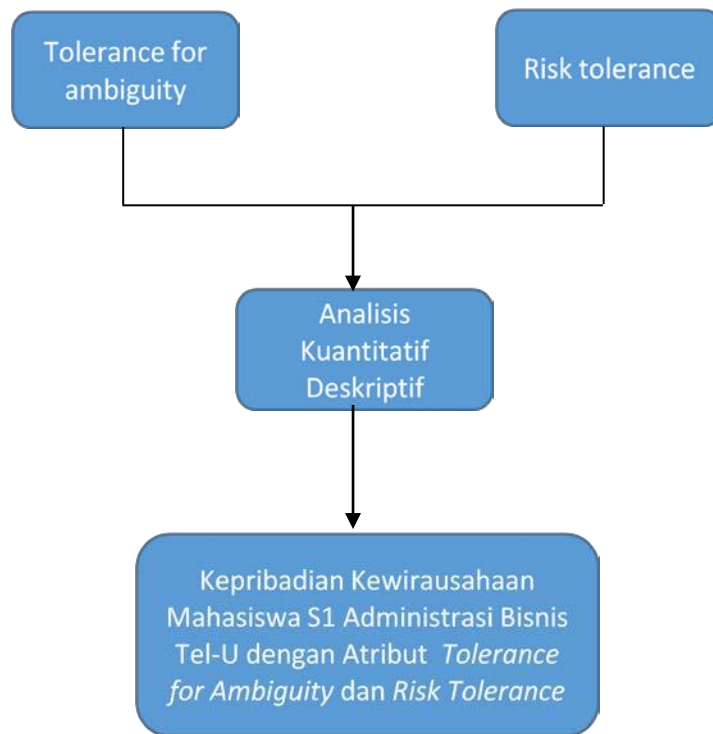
Tolerance for ambiguity

Risk tolerance

Analisis Kuantitatif Deskriptif

Kepribadian Kewirausahaan Mahasiswa S1 Administrasi Bisnis Tel-U dengan Atribut *Tolerance for Ambiguity* dan *Risk Tolerance*